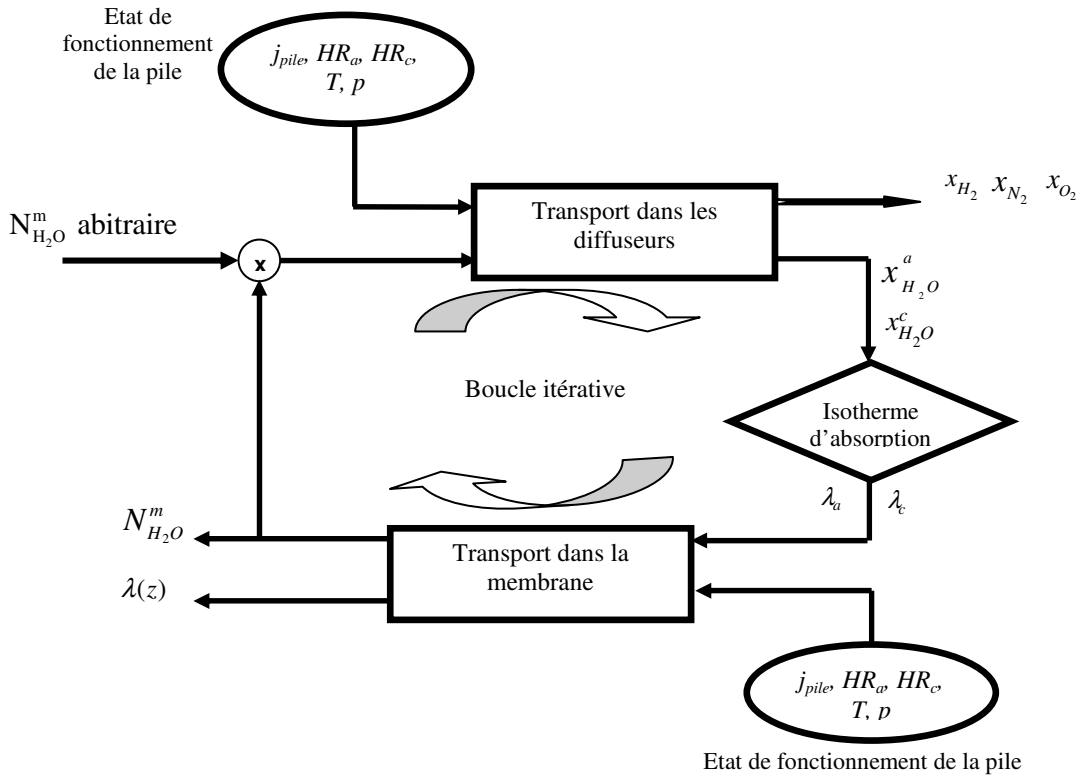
Etat de fonctionnement de la pile

$j_{pile}$, $HR_a$, $HR_c$, $T$, $p$

$N^{m}_{H_2O}$ abitraire

x

Transport dans les diffuseurs

$x_{H_2}$ $x_{N_2}$ $x_{O_2}$

$x^{a}_{H_2O}$

$x^{c}_{H_2O}$

Boucle itérative

Isotherme d'absorption

$\lambda_a$ $\lambda_c$

$N^{m}_{H_2O}$

$\lambda(z)$

Transport dans la membrane

$j_{pile}$, $HR_a$, $HR_c$, $T$, $p$

Etat de fonctionnement de la pile